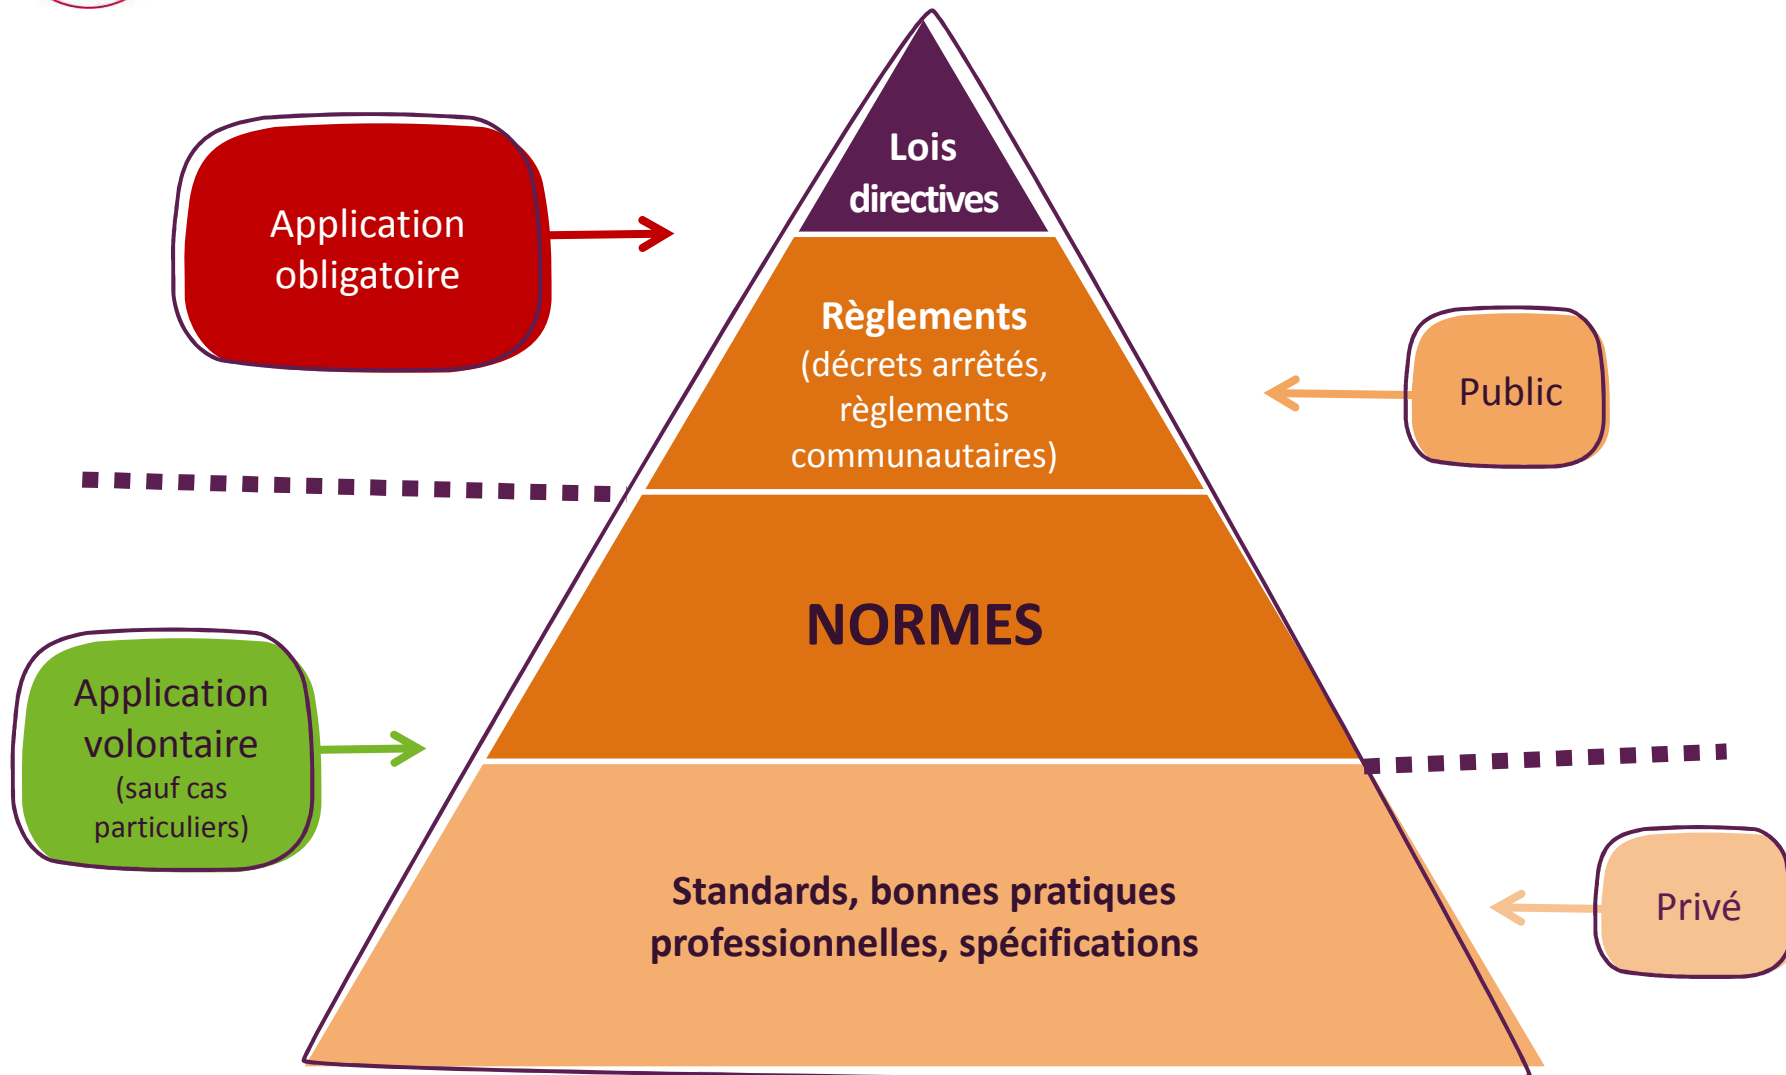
Lois
directives

Règlements
(décrets arrêtés, règlements communautaires)

NORMES

Standards, bonnes pratiques professionnelles, spécifications

Application obligatoire

Application volontaire
(sauf cas particuliers)

Public

Privé